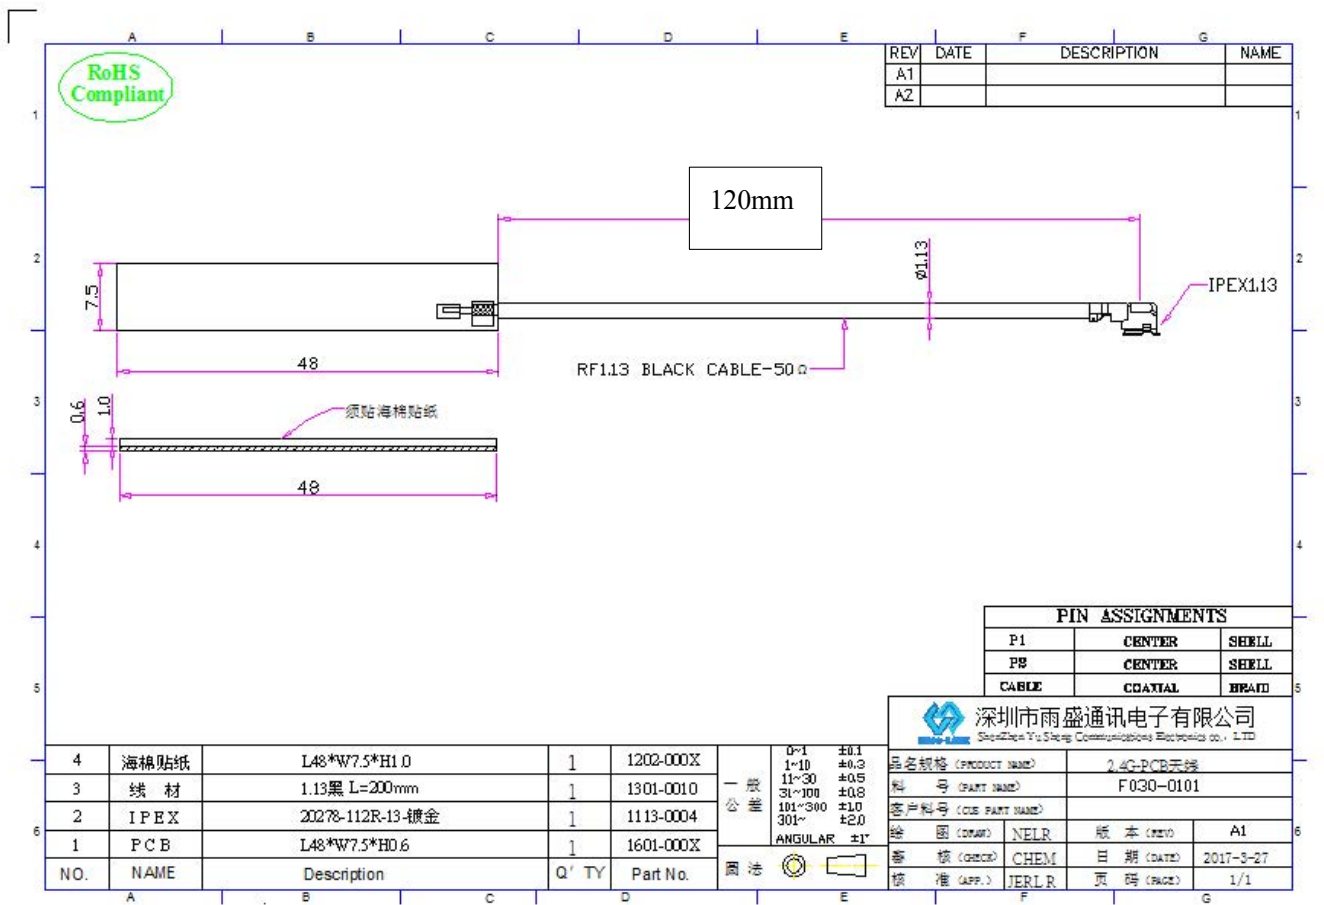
A B C D E F G

RoHS Compliant

| REV | DATE | DESCRIPTION | NAME |
|---|---|---|---|
| A1 | | | |
| A2 | | | |

1
2
3
4
5
6

120mm

ø1.13

IPEX1.13

7.5

48

RF1.13 BLACK CABLE-50Ω

0.6 1.0

须贴海棉贴纸

48

| PIN ASSIGNMENTS | | |
|---|---|---|
| P1 | CENTER | SHELL |
| P2 | CENTER | SHELL |
| CABLE | COAXIAL | BRAID |

深圳市雨盛通讯电子有限公司
ShenZhen Yu Sheng Communications Electronics co., LTD

| 4 | 海棉贴纸 | L48*W7.5*H1.0 | 1 | 1202-000X |
|---|---|---|---|---|
| 3 | 线 材 | 1.13黑 L=200mm | 1 | 1301-0010 |
| 2 | IPEX | 20278-112R-13-镀金 | 1 | 1113-0004 |
| 1 | PCB | L48*W7.5*H0.6 | 1 | 1601-000X |
| NO. | NAME | Description | Q' TY | Part No. |

一般公差
0~1 ±0.1
1~10 ±0.3
11~30 ±0.5
31~100 ±0.8
101~300 ±1.0
301~ ±2.0
ANGULAR ±1°

图法

品名规格 (PRODUCT NAME) 2.4G-PCB天线
料 号 (PART NAME) F030-0101
客户料号 (CUS PART NAME)
绘 图 (DRAW) NELR 版 本 (REV) A1
審 核 (CHECK) CHEM 日 期 (DATE) 2017-3-27
核 准 (APP.) JERLR 页 码 (PAGE) 1/1